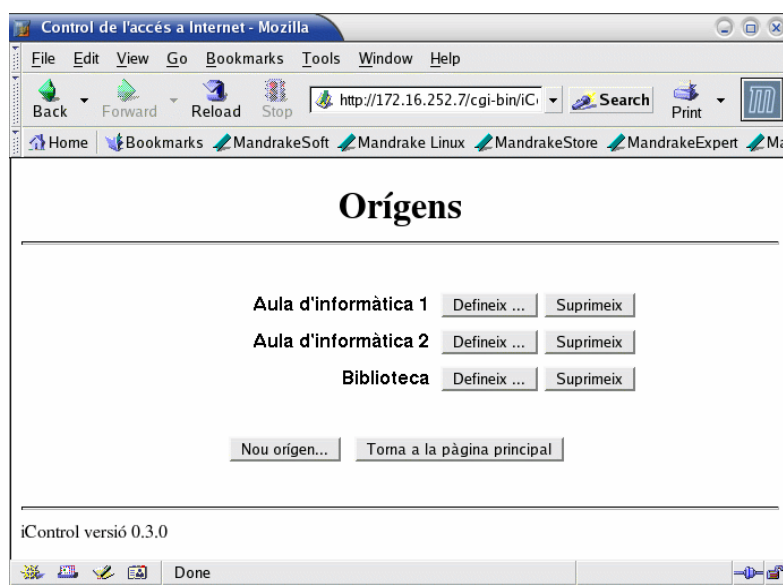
Control de l'accés a Internet - Mozilla

File Edit View Go Bookmarks Tools Window Help

Back Forward Reload Stop http://172.16.252.7/cgi-bin/iC Search Print

Home Bookmarks MandrakeSoft Mandrake Linux MandrakeStore MandrakeExpert Ma

Orígens

Aula d'informàtica 1 Defineix ... Suprimeix

Aula d'informàtica 2 Defineix ... Suprimeix

Biblioteca Defineix ... Suprimeix

Nou orígen... Torna a la pàgina principal

iControl versió 0.3.0

Done